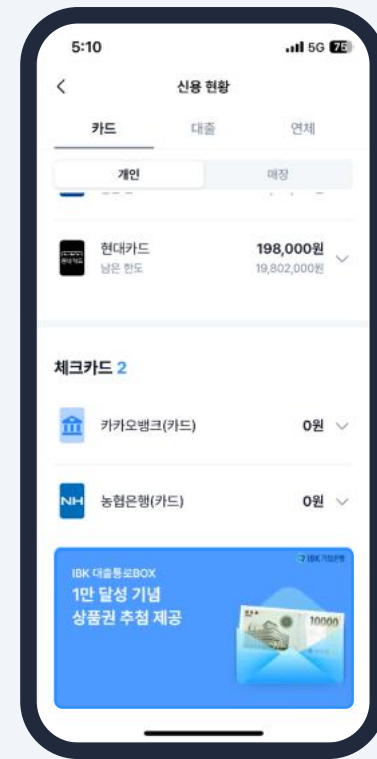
5:10
5G 75

<

신용 현황

카드 대출 연체

개인 매장

현대카드
남은 한도
198,000원
19,802,000원

체크카드 2

카카오뱅크(카드) 0원

NH 농협은행(카드) 0원

IBK 기업은행

IBK 대출통로BOX
1만 달성 기념
상품권 추첨 제공

10000